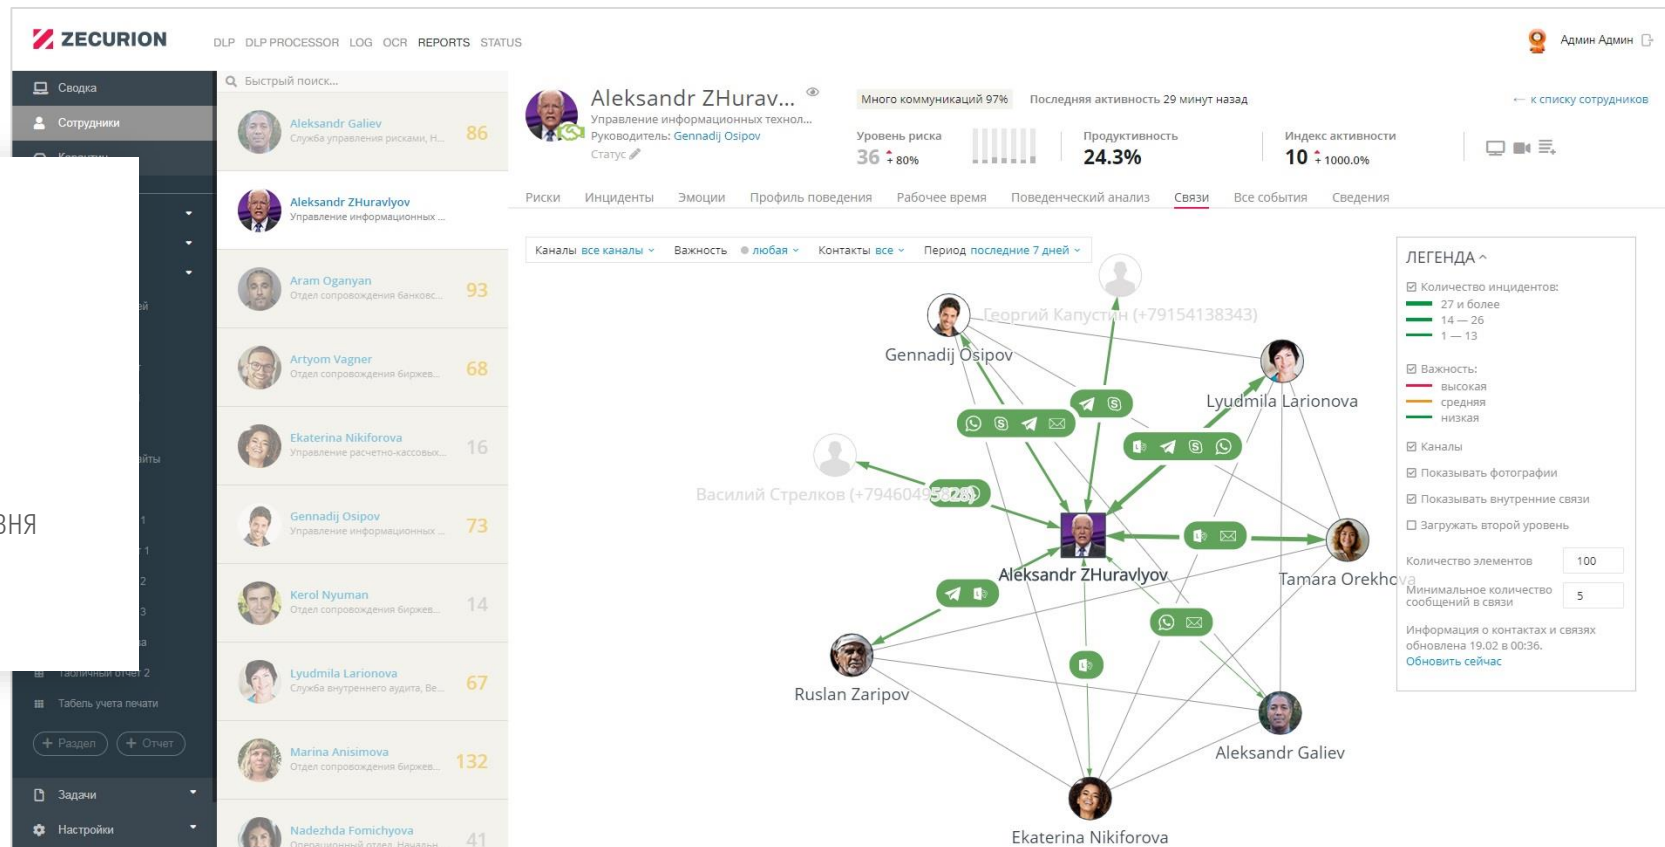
ZECURION

DLP DLP PROCESSOR LOG OCR REPORTS STATUS

Админ Админ

Сводка
Сотрудники

ЗНЯ

Табель учета печати

+ Раздел + Отчет

Задачи
Настройки

Быстрый поиск...

Aleksandr Galiev
Служба управления рисками, Н... 86

Aleksandr ZHuravlyov
Управление информационных ...

Aram Oganyan
Отдел сопровождения банковс... 93

Artyom Vagner
Отдел сопровождения биржев... 68

Ekaterina Nikiforova
Управление расчетно-кассовых... 16

Gennadij Osipov
Управление информационных ... 73

Kerol Nyuman
Отдел сопровождения биржев... 14

Lyudmila Larionova
Служба внутреннего аудита, Ве... 67

Marina Anisimova
Отдел сопровождения биржев... 132

Nadezhda Fomichyova
Операционный отдел. Началь... 41

Aleksandr ZHurav...
Управление информационных технол...
Руководитель: Gennadij Osipov
Статус

Много коммуникаций 97%
Последняя активность 29 минут назад
← к списку сотрудников

Уровень риска
36 ↑ 80%
Продуктивность
24.3%
Индекс активности
10 ↑ 1000.0%

Риски Инциденты Эмоции Профиль поведения Рабочее время Поведенческий анализ Связи Все события Сведения

Каналы все каналы Важность любая Контакты все Период последние 7 дней

Георгий Капустин (+79154138343)
Gennadij Osipov
Lyudmila Larionova
Василий Стрелков (+79460495828)
Aleksandr ZHuravlyov
Tamara Orekhova
Ruslan Zaripov
Aleksandr Galiev
Ekaterina Nikiforova

ЛЕГЕНДА
Количество инцидентов:
27 и более
14 — 26
1 — 13
Важность:
высокая
средняя
низкая
Каналы
Показывать фотографии
Показывать внутренние связи
Загружать второй уровень
Количество элементов 100
Минимальное количество сообщений в связи 5
Информация о контактах и связях обновлена 19.02 в 00:36.
Обновить сейчас